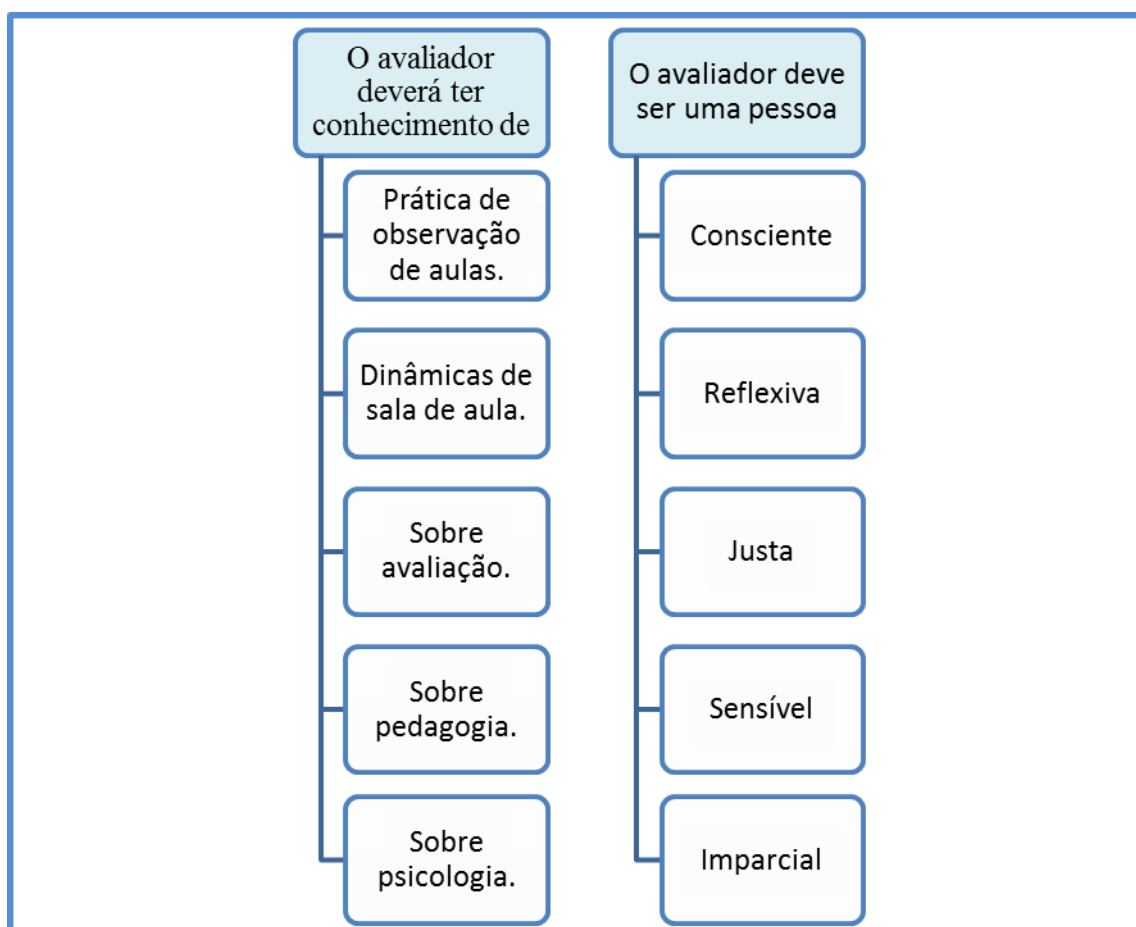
O avaliador deverá ter conhecimento de

Prática de observação de aulas.

Dinâmicas de sala de aula.

Sobre avaliação.

Sobre pedagogia.

Sobre psicologia.

O avaliador deve ser uma pessoa

Consciente

Reflexiva

Justa

Sensível

Imparcial